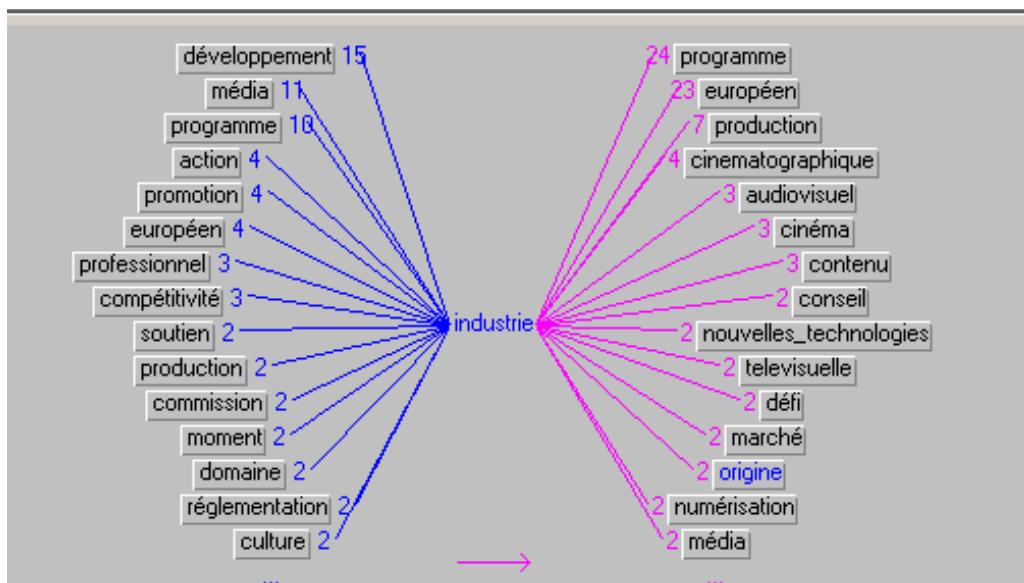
développement 15
média 11
programme 10
action 4
promotion 4
européen 4
professionnel 3
compétitivité 3
soutien 2
production 2
commission 2
moment 2
domaine 2
réglementation 2
culture 2

industrie

24 programme
23 européen
7 production
4 cinematographique
3 audiovisuel
3 cinéma
3 contenu
2 conseil
2 nouvelles_technologies
2 televisuelle
2 défi
2 marché
2 origine
2 numérisation
2 média